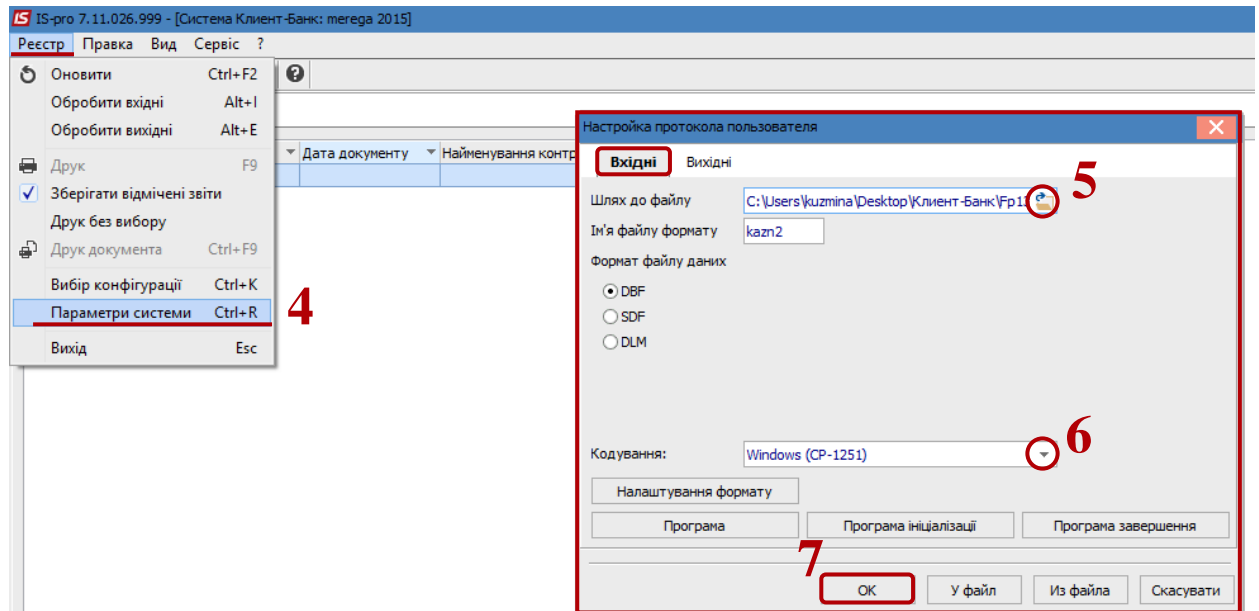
IS IS-pro 7.11.026.999 - [Система Клиент-Банк: merega 2015]

Реєстр Правка Вид Сервіс ?

Оновити Ctrl+F2
Обробити вхідні Alt+I
Обробити вихідні Alt+E
Друк F9
Зберігати відмічені звіти
Друк без вибору
Друк документа Ctrl+F9
Вибір конфігурації Ctrl+K
Параметри системи Ctrl+R
Вихід Esc

4

Дата документу
Найменування контр

Настройка протокола пользователя

Вхідні Вихідні

5

Шлях до файлу C:\Users\kuzmina\Desktop\Клиент-Банк\Fp1
Ім'я файлу формату kazn2
Формат файлу даних
DBF
SDF
DLM

6

Кодування: Windows (CP-1251)

Налаштування формату

Програма Програма ініціалізації Програма завершення

7

ОК У файл Из файла Скасувати